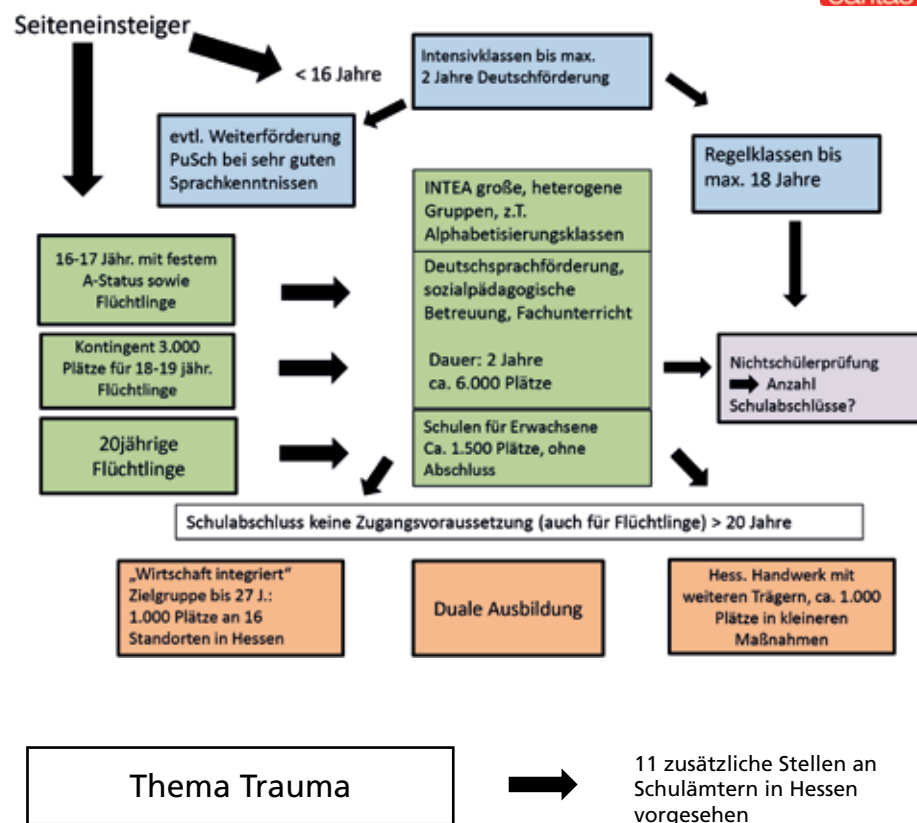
Seiteneinsteiger

< 16 Jahre

Intensivklassen bis max. 2 Jahre Deutschförderung

evtl. Weiterförderung PuSch bei sehr guten Sprachkenntnissen

Regelklassen bis max. 18 Jahre

INTEA große, heterogene Gruppen, z.T. Alphabetisierungsklassen

16-17 Jähr. mit festem A-Status sowie Flüchtlinge

Deutschsprachförderung, sozialpädagogische Betreuung, Fachunterricht

Kontingent 3.000 Plätze für 18-19 jähr. Flüchtlinge

Dauer: 2 Jahre ca. 6.000 Plätze

Nichtschülerprüfung ➡ Anzahl Schulabschlüsse?

20jährige Flüchtlinge

Schulen für Erwachsene Ca. 1.500 Plätze, ohne Abschluss

Schulabschluss keine Zugangsvoraussetzung (auch für Flüchtlinge) > 20 Jahre

„Wirtschaft integriert" Zielgruppe bis 27 J.: 1.000 Plätze an 16 Standorten in Hessen

Duale Ausbildung

Hess. Handwerk mit weiteren Trägern, ca. 1.000 Plätze in kleineren Maßnahmen

Thema Trauma

11 zusätzliche Stellen an Schulämtern in Hessen vorgesehen